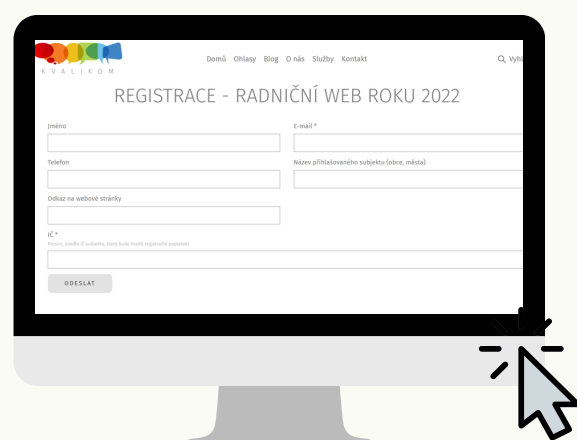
KVALIKOM

Domů Ohlasy Blog O nás Služby Kontakt

Vyh

REGISTRACE - RADNIČNÍ WEB ROKU 2022

Jméno

E-mail *

Telefon

Název přihlašovaného subjektu (obce, města)

Odkaz na webové stránky

IČ *

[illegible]

ODESLAT